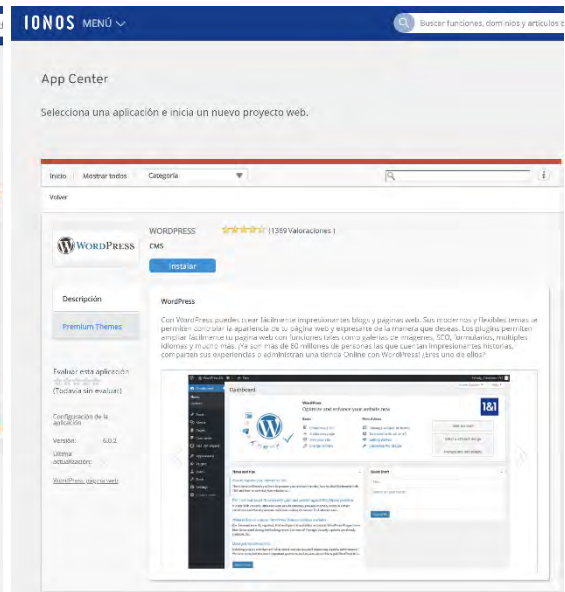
IONOS MENÚ

Buscar funciones, dominios y artículos de

App Center

Selecciona una aplicación e inicia un nuevo proyecto web.

Inicio | Mostrar todos | Categoría

Volver

WORDPRESS

WORDPRESS (1359 Valoraciones)

CMS

Instalar

Descripción

Premium Themes

WordPress

Con WordPress puedes crear fácilmente impresionantes blogs y páginas web. Sus modernos y flexibles temas te permiten controlar la apariencia de tu página web y expresarte de la manera que deseas. Los plugins permiten ampliar fácilmente tu página web con funciones tales como galerías de imágenes, SEO, formularios, múltiples idiomas y mucho más. ¡Ya son más de 60 millones de personas las que cuentan impresionantes historias, comparten sus experiencias o administran una tienda Online con WordPress! ¿Eres uno de ellos?

Evaluar esta aplicación

(Todavía sin evaluar)

Configuración de la aplicación

Versión: 6.0.2

Última actualización:

WordPress, página web

Dashboard

WordPress

Optimize and enhance your website now

1&1

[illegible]